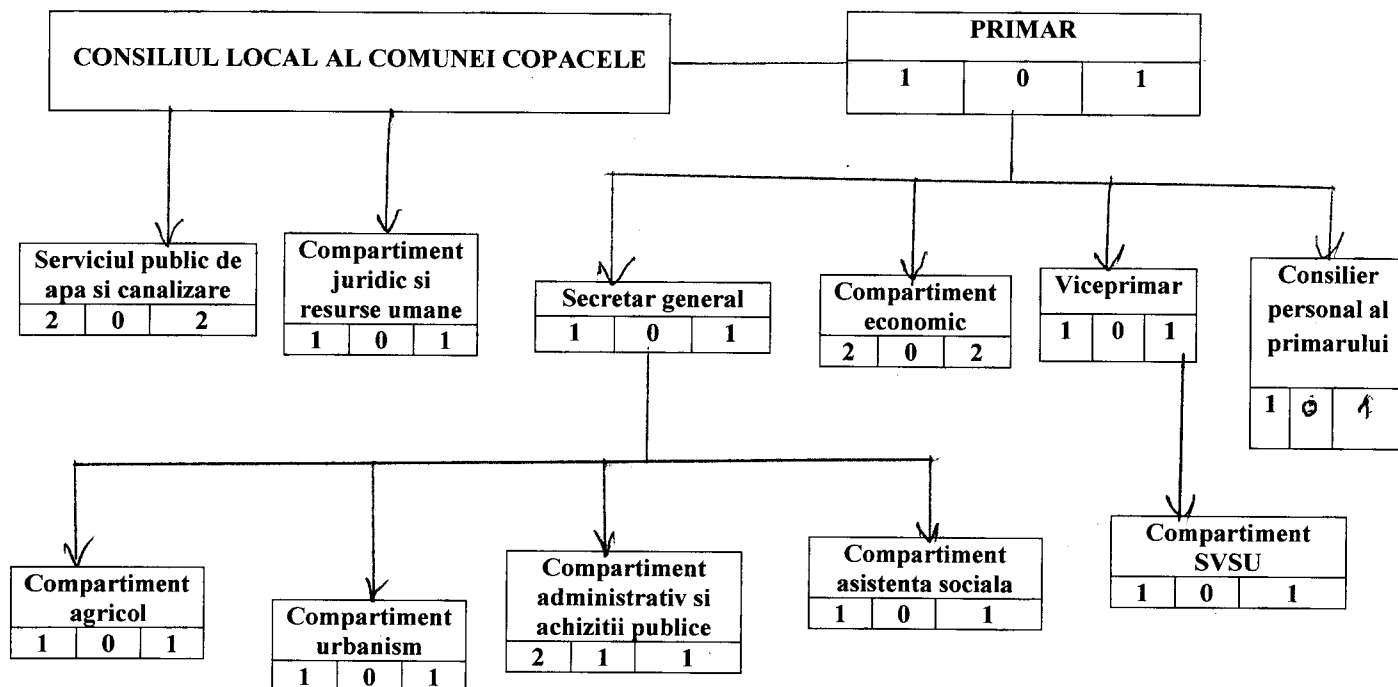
CONSILIUL LOCAL AL COMUNEI COPACELE

PRIMAR
| 1 | 0 | 1 |
|---|---|---|

Serviciul public de apa si canalizare
| 2 | 0 | 2 |
|---|---|---|

Compartiment juridic si resurse umane
| 1 | 0 | 1 |
|---|---|---|

Secretar general
| 1 | 0 | 1 |
|---|---|---|

Compartiment economic
| 2 | 0 | 2 |
|---|---|---|

Viceprimar
| 1 | 0 | 1 |
|---|---|---|

Consilier personal al primarului
| 1 | 0 | 1 |
|---|---|---|

Compartiment agricol
| 1 | 0 | 1 |
|---|---|---|

Compartiment urbanism
| 1 | 0 | 1 |
|---|---|---|

Compartiment administrativ si achizitii publice
| 2 | 1 | 1 |
|---|---|---|

Compartiment asistenta sociala
| 1 | 0 | 1 |
|---|---|---|

Compartiment SVSU
| 1 | 0 | 1 |
|---|---|---|